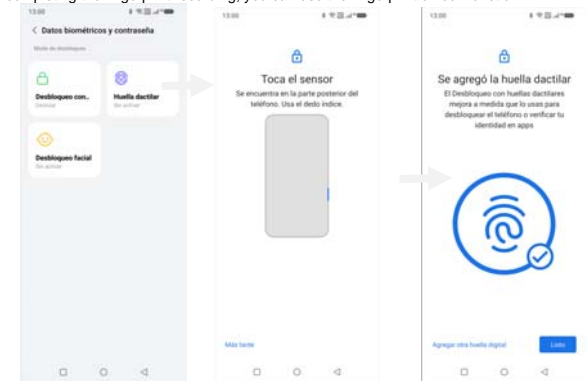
13:00

< Datos biométricos y contraseña

Modo de desbloqueo

Desbloqueo con...
Desactivar

Huella dactilar
Sin activar

Desbloqueo facial
Sin activar

13:00

Toca el sensor

Se encuentra en la parte posterior del teléfono. Usa el dedo índice.

Más tarde

13:00

Se agregó la huella dactilar

El Desbloqueo con huellas dactilares mejora a medida que lo usas para desbloquear el teléfono o verificar tu identidad en apps

Agregar otra huella digital

Listo